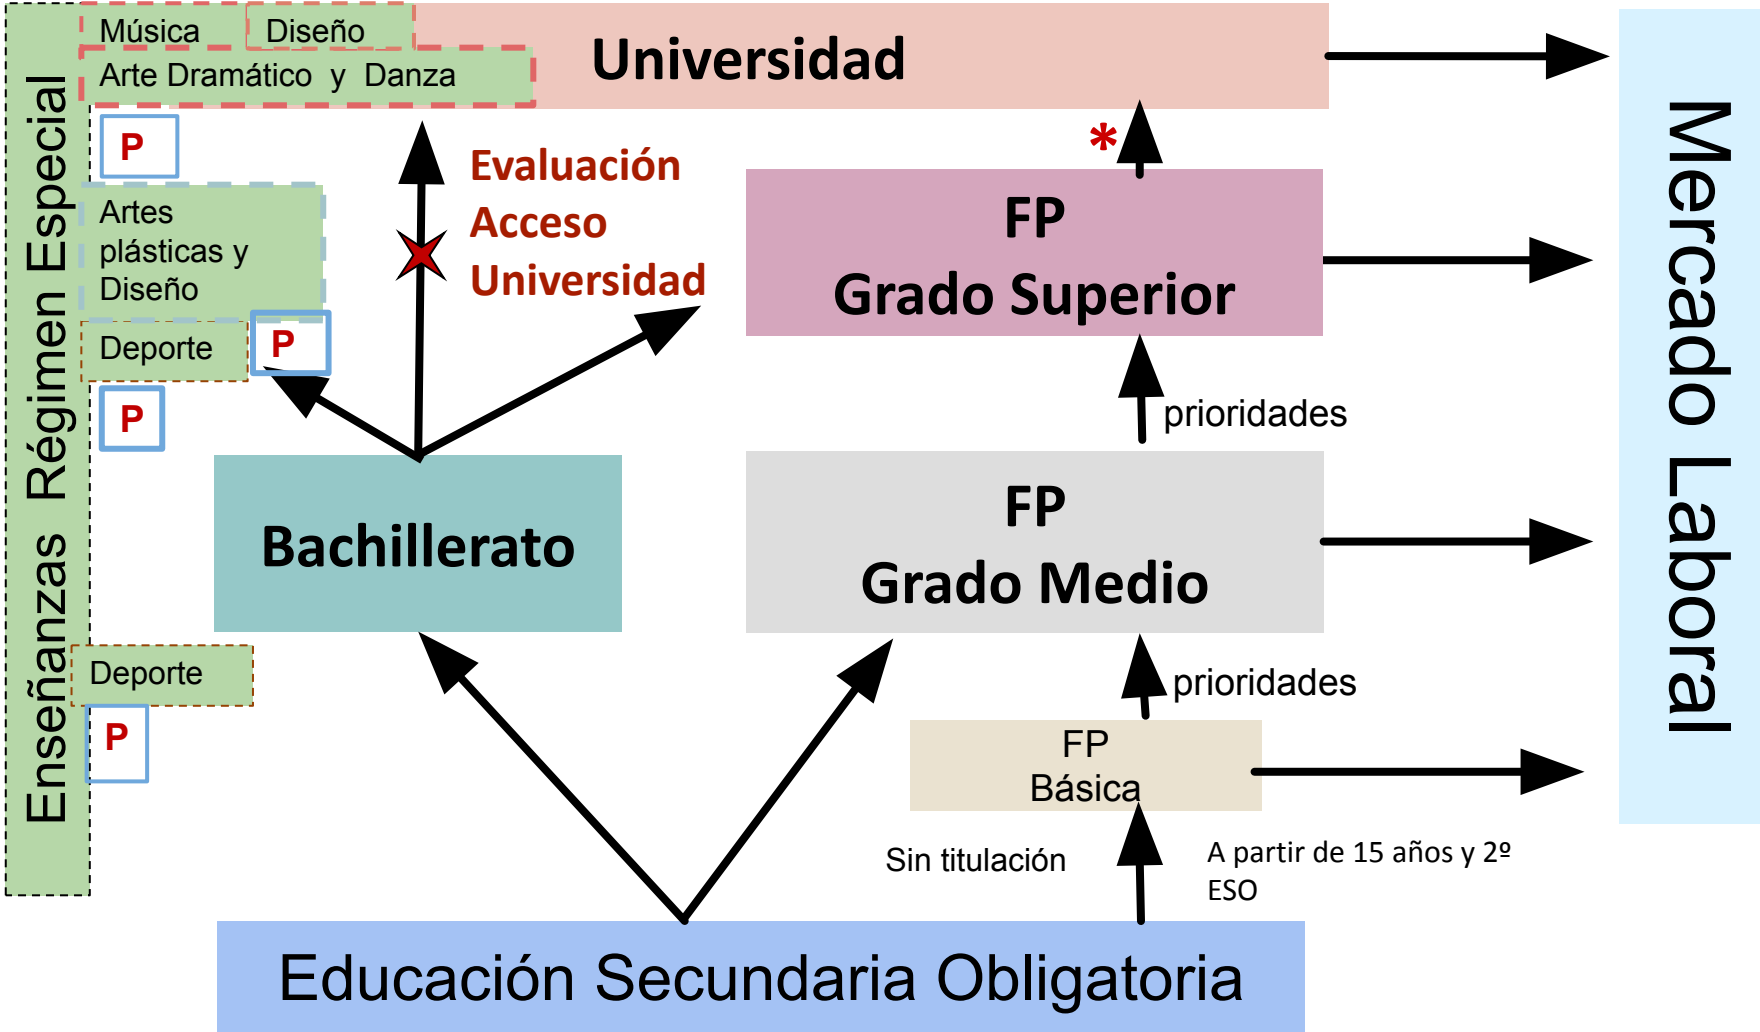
Enseñanzas Régimen Especial

Música

Diseño

Arte Dramático y Danza

Universidad

P

Evaluación Acceso Universidad

*

Artes plásticas y Diseño

FP Grado Superior

Deporte

P

P

prioridades

Bachillerato

FP Grado Medio

Mercado Laboral

Deporte

prioridades

P

FP Básica

Sin titulación

A partir de 15 años y 2º ESO

Educación Secundaria Obligatoria